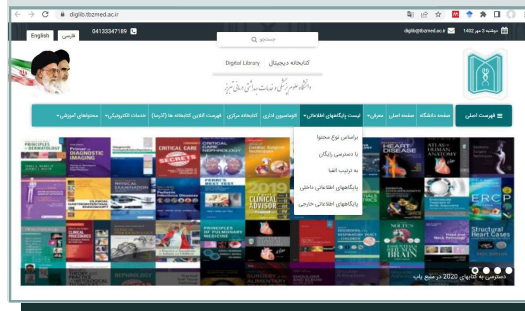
digilib.tbzmed.ac.ir

English | فارسی | 04133347189

جستجو

کتابخانه دیجیتال | Digital Library

دانشگاه علوم پزشکی و خدمات بهداشتی درمانی تبریز

digilib@tbzmed.ac.ir | دوشنبه ۲ مرداد ۱۴۰۲

فهرست اصلی | صفحه دانشگاه | صفحه اصلی | معرفی | لیست پایگاههای اطلاعاتی | کتابخانه مرکزی | فهرست آنلاین کتابخانه ها (آذرسا) | خدمات الکترونیکی | محتواهای آموزشی

براساس نوع محتوا
با دسترسی پایگان
به ترتیب الفبا
پایگاههای اطلاعاتی داخلی
پایگاههای اطلاعاتی خارجی

PRINCIPLES OF DERMATOLOGY
DIAGNOSTIC IMAGING
CRITICAL CARE SECRETS
HEART DISEASE
ATLAS of HUMAN ANATOMY
2019 CLINICAL ADVISOR
ERCP
BRAIN
Structural Heart Cases

دسترسی به کتابهای 2020 در منبع یاب